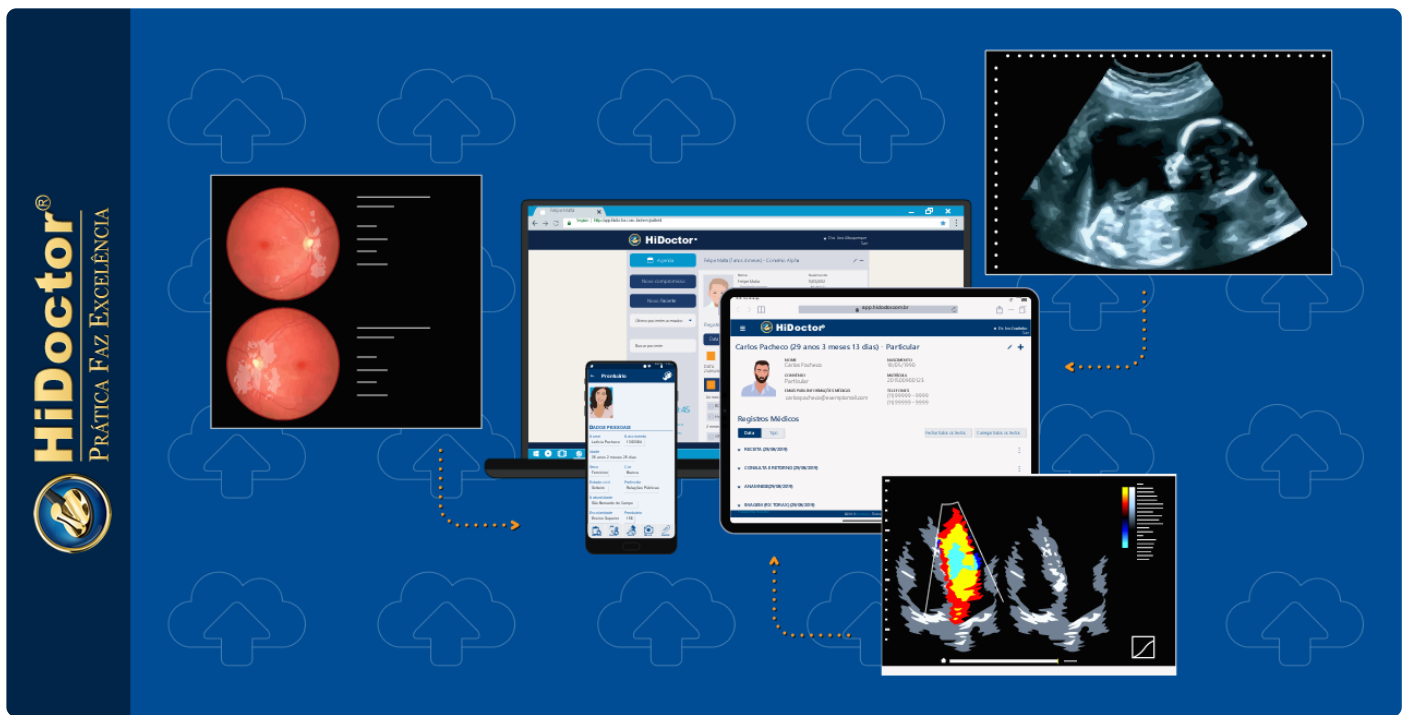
HiDoctor®
Prática Faz Excelência

HiDoctor
Agenda
Novo compromisso
Novo Paciente
Felipe Malta (Carlos Antunes) - Convênio Alpha

HiDoctor
Carlos Pacheco (29 anos 3 meses 13 dias) · Particular
Registros Médicos
Data
RECEITA (29/08/2019)
CONSULTA E RETORNO (29/08/2019)
ANAMNESE (29/08/2019)
IMAGENS (RX TORAX) (29/08/2019)

Prontuário
DADOS PESSOAIS